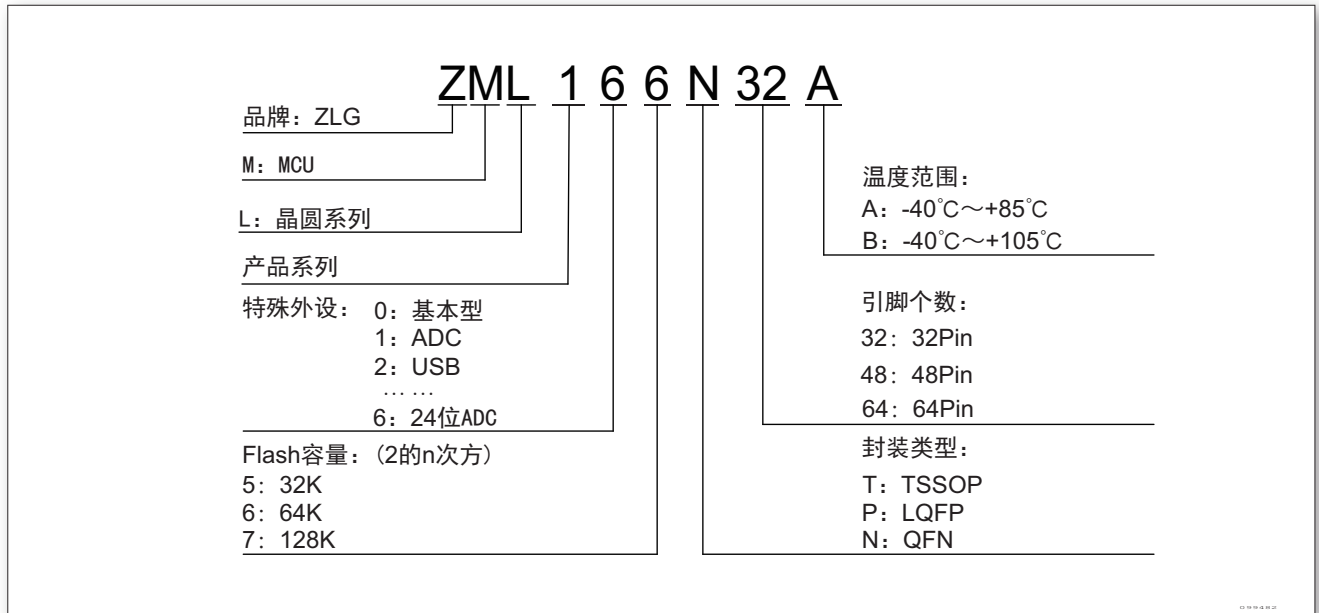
ZML 1 6 6 N 32 A

品牌：ZLG

M：MCU

L：晶圆系列

产品系列

特殊外设： 0：基本型
1：ADC
2：USB
……
6：24位ADC

Flash容量：（2的n次方）
5：32K
6：64K
7：128K

温度范围：
A：-40℃～+85℃
B：-40℃～+105℃

引脚个数：
32：32Pin
48：48Pin
64：64Pin

封装类型：
T：TSSOP
P：LQFP
N：QFN